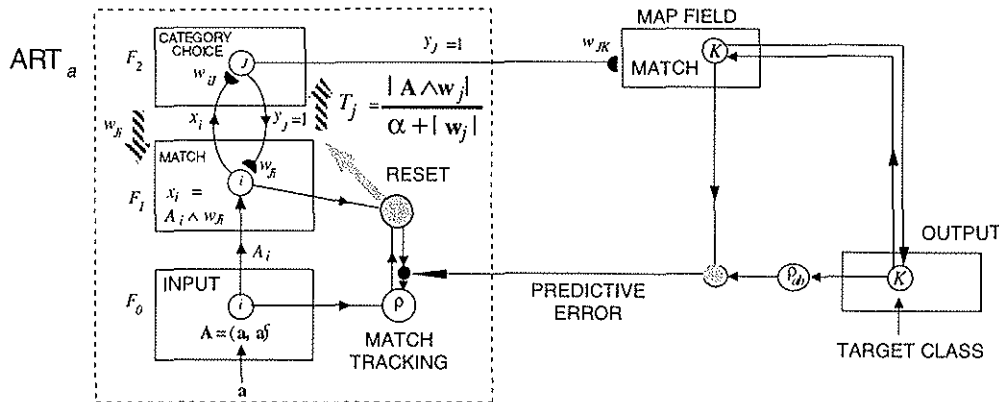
$ART_a$

$F_2$

CATEGORY CHOICE

$J$

$w_{iJ}$

$y_J = 1$

$x_i$

$y_j = 1$

$T_j = \frac{|A \wedge w_j|}{\alpha + |w_j|}$

$w_{Ji}$

MATCH

$F_1$

$i$

$w_{Ji}$

$x_i = A_i \wedge w_{Ji}$

RESET

$A_i$

$F_0$

INPUT

$i$

$A = (a, a^c)$

$\rho$

MATCH TRACKING

a

MAP FIELD

$w_{JK}$

$K$

MATCH

PREDICTIVE ERROR

$\rho_{ab}$

OUTPUT

$K$

TARGET CLASS